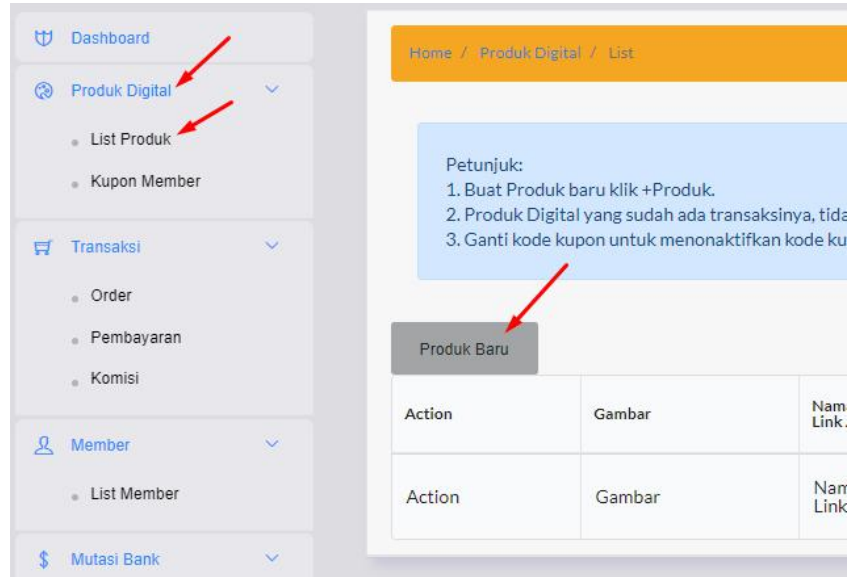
Dashboard
Produk Digital
List Produk
Kupon Member
Transaksi
Order
Pembayaran
Komisi
Member
List Member
Mutasi Bank

Home / Produk Digital / List

Petunjuk:
1. Buat Produk baru klik +Produk.
2. Produk Digital yang sudah ada transaksinya, tida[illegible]
3. Ganti kode kupon untuk menonaktifkan kode ku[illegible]

Produk Baru

| Action | Gambar | Nam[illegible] Link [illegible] |
|---|---|---|
| Action | Gambar | Nam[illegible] Link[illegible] |